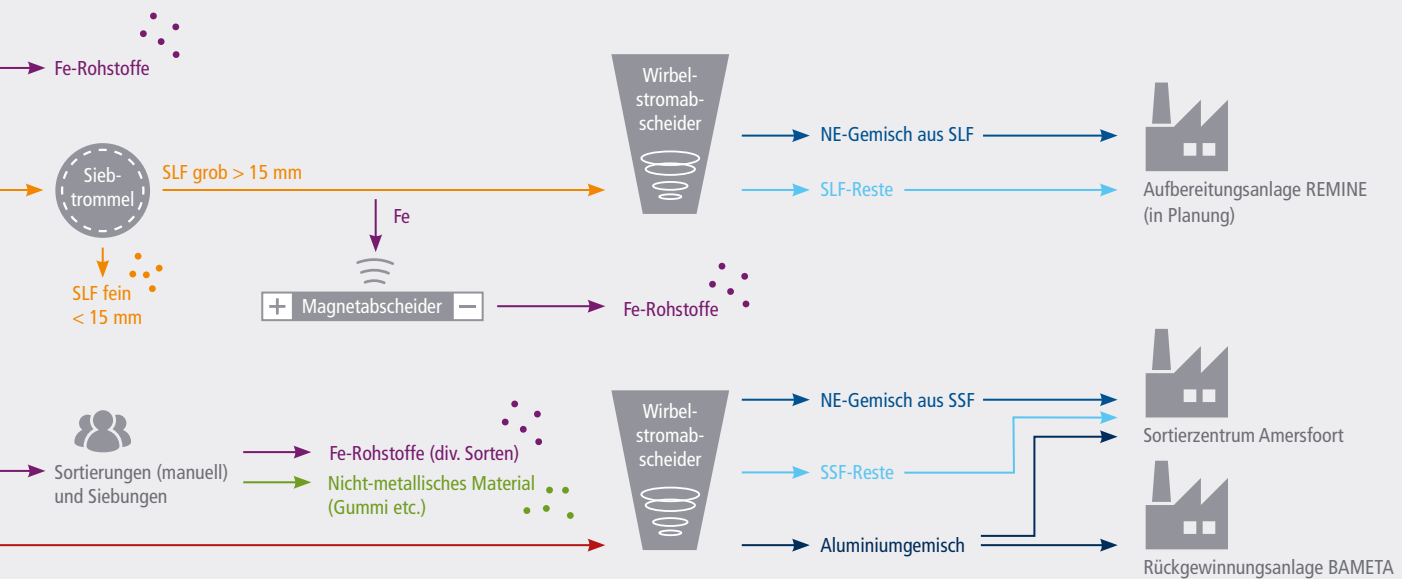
Fe-Rohstoffe

Wirbelstromabscheider

NE-Gemisch aus SLF

Siebtrommel

SLF grob > 15 mm

SLF-Reste

Aufbereitungsanlage REMINE (in Planung)

Fe

SLF fein < 15 mm

+ Magnetabscheider −

Fe-Rohstoffe

Wirbelstromabscheider

NE-Gemisch aus SSF

Sortierzentrum Amersfoort

Sortierungen (manuell) und Siebungen

Fe-Rohstoffe (div. Sorten)

Nicht-metallisches Material (Gummi etc.)

SSF-Reste

Aluminiumgemisch

Rückgewinnungsanlage BAMETA